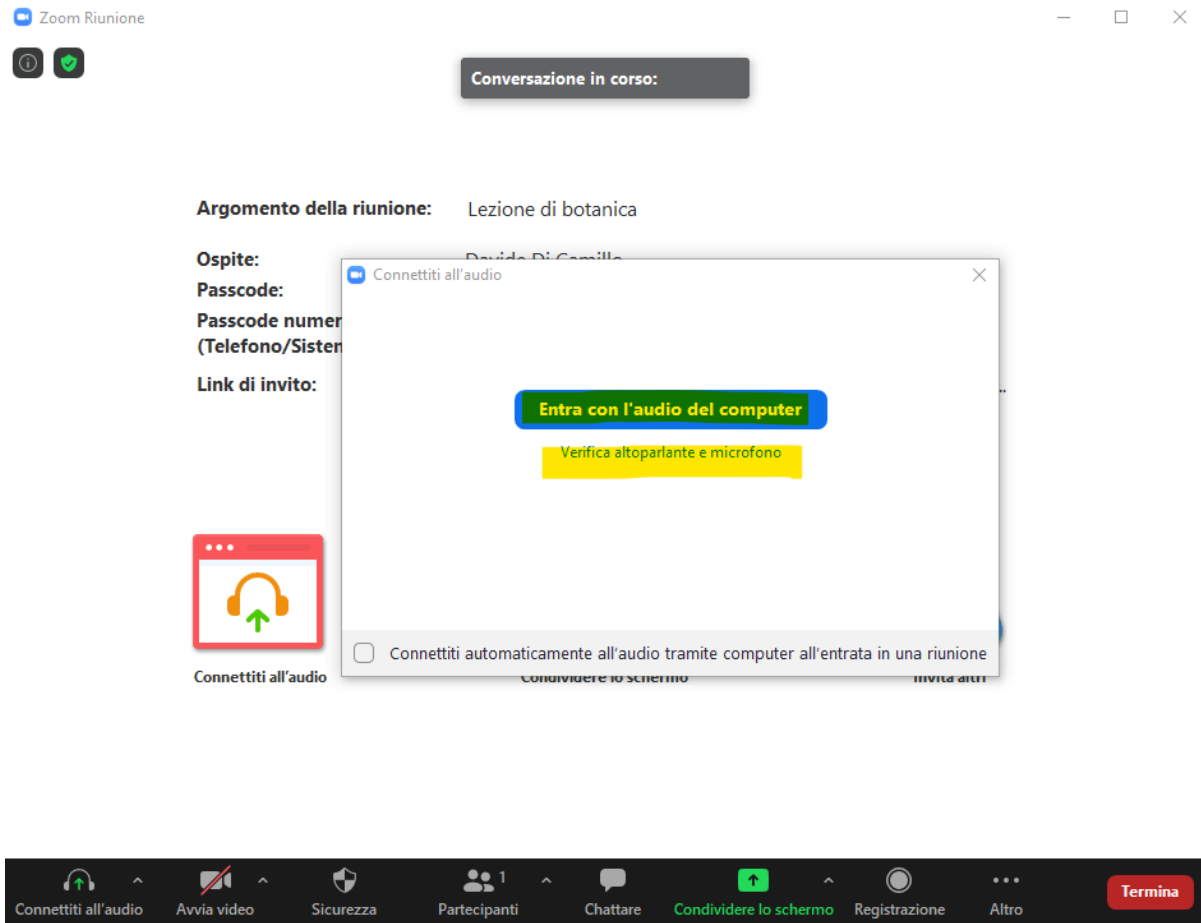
Zoom Riunione

Conversazione in corso:

Argomento della riunione: Lezione di botanica

Ospite: Davide Di Camillo
Passcode:
Passcode numer
(Telefono/Sisten

Link di invito:

Connettiti all'audio

Entra con l'audio del computer

Verifica altoparlante e microfono

Connettiti automaticamente all'audio tramite computer all'entrata in una riunione

Connettiti all'audio

Condividere lo schermo

Invita altri

Connettiti all'audio
Avvia video
Sicurezza
Partecipanti 1
Chattare
Condividere lo schermo
Registrazione
Altro
Termina